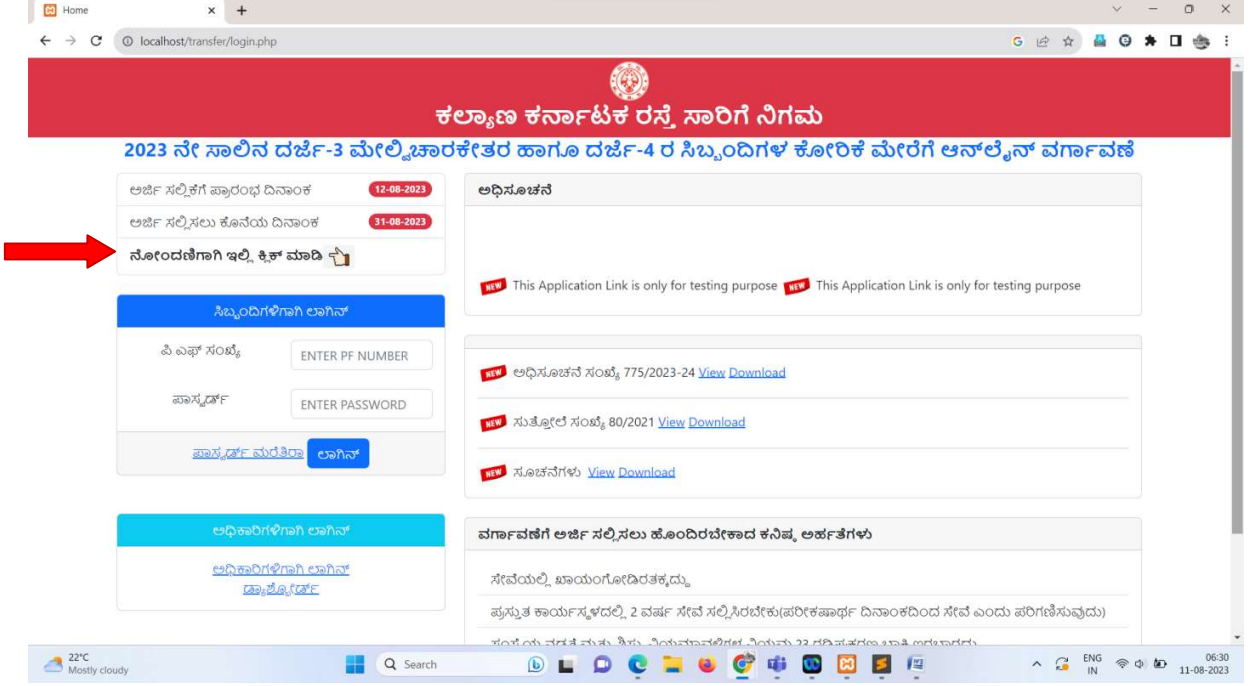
Home

localhost/transfer/login.php

ಕಲ್ಯಾಣ ಕರ್ನಾಟಕ ರಸ್ತೆ ಸಾರಿಗೆ ನಿಗಮ

2023 ನೇ ಸಾಲಿನ ದರ್ಜೆ-3 ಮೇಲ್ವಿಚಾರಕೇತರ ಹಾಗೂ ದರ್ಜೆ-4 ರ ಸಿಬ್ಬಂದಿಗಳ ಕೋರಿಕೆ ಮೇರೆಗೆ ಆನ್‌ಲೈನ್ ವರ್ಗಾವಣೆ

ಅರ್ಜಿ ಸಲ್ಲಿಕೆಗೆ ಪ್ರಾರಂಭ ದಿನಾಂಕ 12-08-2023

ಅರ್ಜಿ ಸಲ್ಲಿಸಲು ಕೊನೆಯ ದಿನಾಂಕ 31-08-2023

ನೋಂದಣಿಗಾಗಿ ಇಲ್ಲಿ ಕ್ಲಿಕ್ ಮಾಡಿ

ಸಿಬ್ಬಂದಿಗಳಿಗಾಗಿ ಲಾಗಿನ್

ಪಿ ಎಫ್ ಸಂಖ್ಯೆ ENTER PF NUMBER

ಪಾಸ್ವರ್ಡ್ ENTER PASSWORD

ಪಾಸ್ವರ್ಡ್ ಮರೆತಿರಾ ಲಾಗಿನ್

ಅಧಿಕಾರಿಗಳಿಗಾಗಿ ಲಾಗಿನ್

ಅಧಿಕಾರಿಗಳಿಗಾಗಿ ಲಾಗಿನ್ ಡ್ಯಾಶ್ಬೋರ್ಡ್

ಅಧಿಸೂಚನೆ

NEW This Application Link is only for testing purpose NEW This Application Link is only for testing purpose

NEW ಅಧಿಸೂಚನೆ ಸಂಖ್ಯೆ 775/2023-24 View Download

NEW ಸುತ್ತೋಲೆ ಸಂಖ್ಯೆ 80/2021 View Download

NEW ಸೂಚನೆಗಳು View Download

ವರ್ಗಾವಣೆಗೆ ಅರ್ಜಿ ಸಲ್ಲಿಸಲು ಹೊಂದಿರಬೇಕಾದ ಕನಿಷ್ಠ ಅರ್ಹತೆಗಳು

ಸೇವೆಯಲ್ಲಿ ಖಾಯಂಗೊಂಡಿರತಕ್ಕದ್ದು

ಪ್ರಸ್ತುತ ಕಾರ್ಯಸ್ಥಳದಲ್ಲಿ 2 ವರ್ಷ ಸೇವೆ ಸಲ್ಲಿಸಿರಬೇಕು(ಪರೀಕ್ಷಾರ್ಥ ದಿನಾಂಕದಿಂದ ಸೇವೆ ಎಂದು ಪರಿಗಣಿಸುವುದು)

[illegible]

22°C Mostly cloudy

Search

ENG IN 06:30 11-08-2023